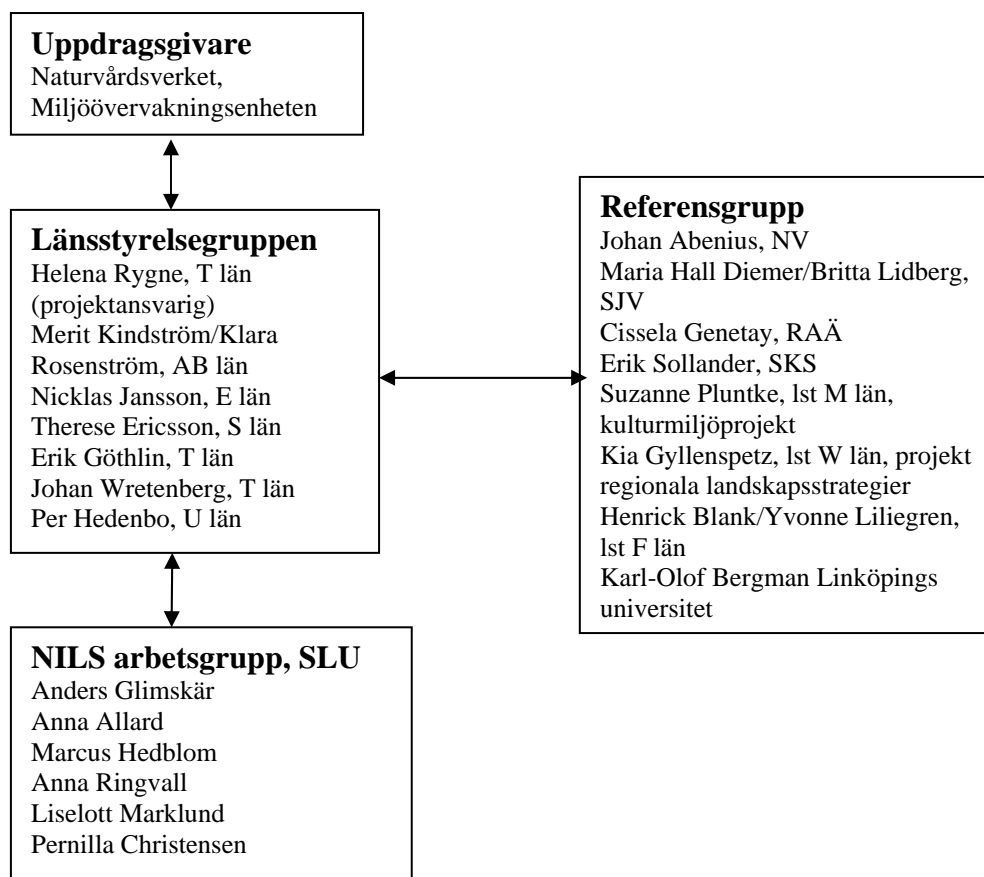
Uppdragsgivare
Naturvårdsverket, Miljöövervakningsenheten

Länsstyrelsegruppen
Helena Rygne, T län (projektansvarig)
Merit Kindström/Klara Rosenström, AB län
Nicklas Jansson, E län
Therese Ericsson, S län
Erik Göthlin, T län
Johan Wretenberg, T län
Per Hedenbo, U län

Referensgrupp
Johan Abenius, NV
Maria Hall Diemer/Britta Lidberg, SJV
Cissela Genetay, RAÄ
Erik Sollander, SKS
Suzanne Pluntke, lst M län, kulturmiljöprojekt
Kia Gyllenspetz, lst W län, projekt regionala landskapsstrategier
Henrick Blank/Yvonne Liliegren, lst F län
Karl-Olof Bergman Linköpings universitet

NILS arbetsgrupp, SLU
Anders Glimskär
Anna Allard
Marcus Hedblom
Anna Ringvall
Liselott Marklund
Pernilla Christensen